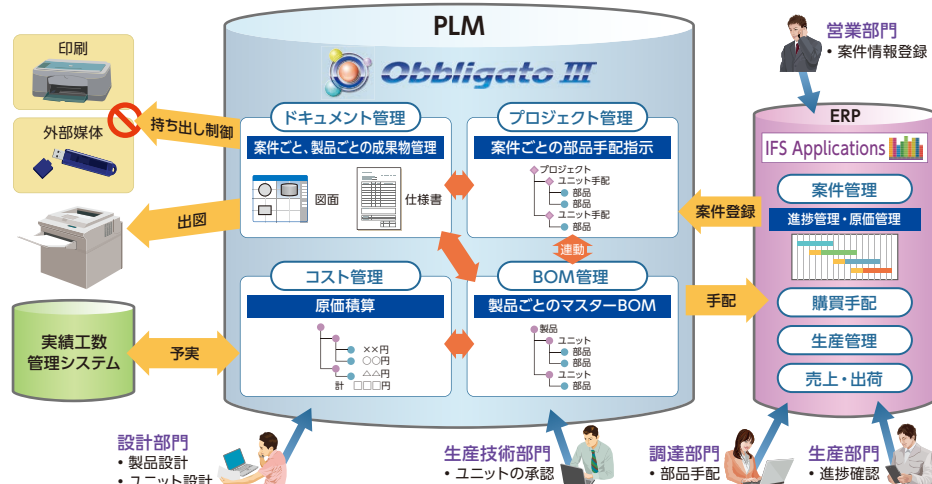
PLM

Obbligato III

印刷

外部媒体

持ち出し制御

出図

実績工数管理システム

予実

ドキュメント管理

案件ごと、製品ごとの成果物管理

図面

仕様書

プロジェクト管理

案件ごとの部品手配指示

プロジェクト
ユニット手配
部品
部品
ユニット手配
部品

連動

コスト管理

原価積算

××円
○○円
△△円
計 □□□円

BOM管理

製品ごとのマスターBOM

製品
ユニット
部品
部品
ユニット
部品

営業部門
・案件情報登録

ERP

IFS Applications

案件管理

案件登録

進捗管理・原価管理

手配

購買手配

生産管理

売上・出荷

設計部門
・製品設計
・ユニット設計

生産技術部門
・ユニットの承認

調達部門
・部品手配

生産部門
・進捗確認